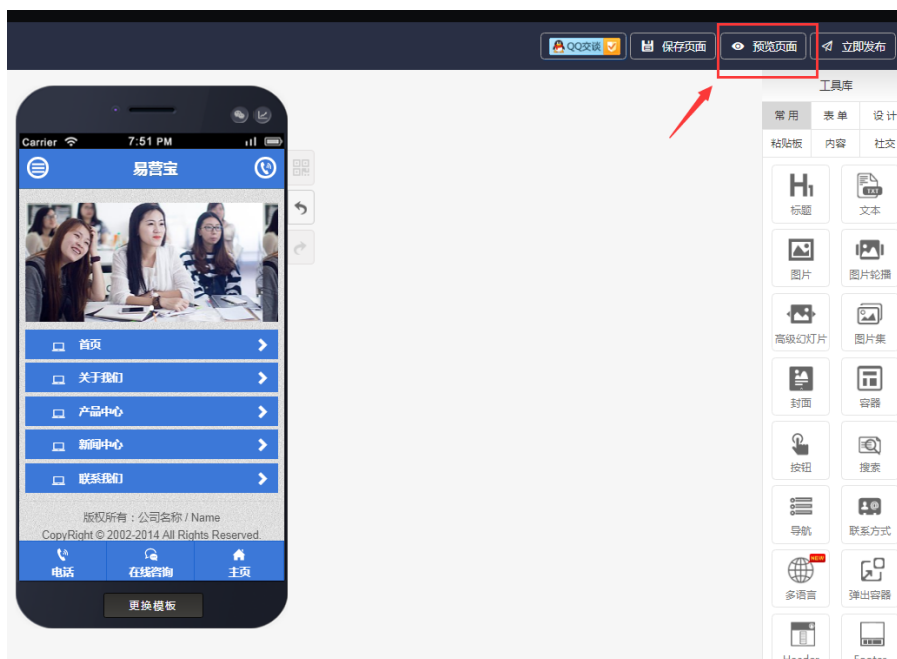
QQ交谈
保存页面
预览页面
立即发布

Carrier
7:51 PM
易营宝

首页
关于我们
产品中心
新闻中心
联系我们

版权所有：公司名称 / Name
CopyRight © 2002-2014 All Rights Reserved.

电话
在线咨询
主页

更换模板

工具库
常用
表单
设计
粘贴板
内容
社交

标题
文本
图片
图片轮播
高级幻灯片
图片集
封面
容器
按钮
搜索
导航
联系方式
NEW
多语言
弹出容器
Header
Footer